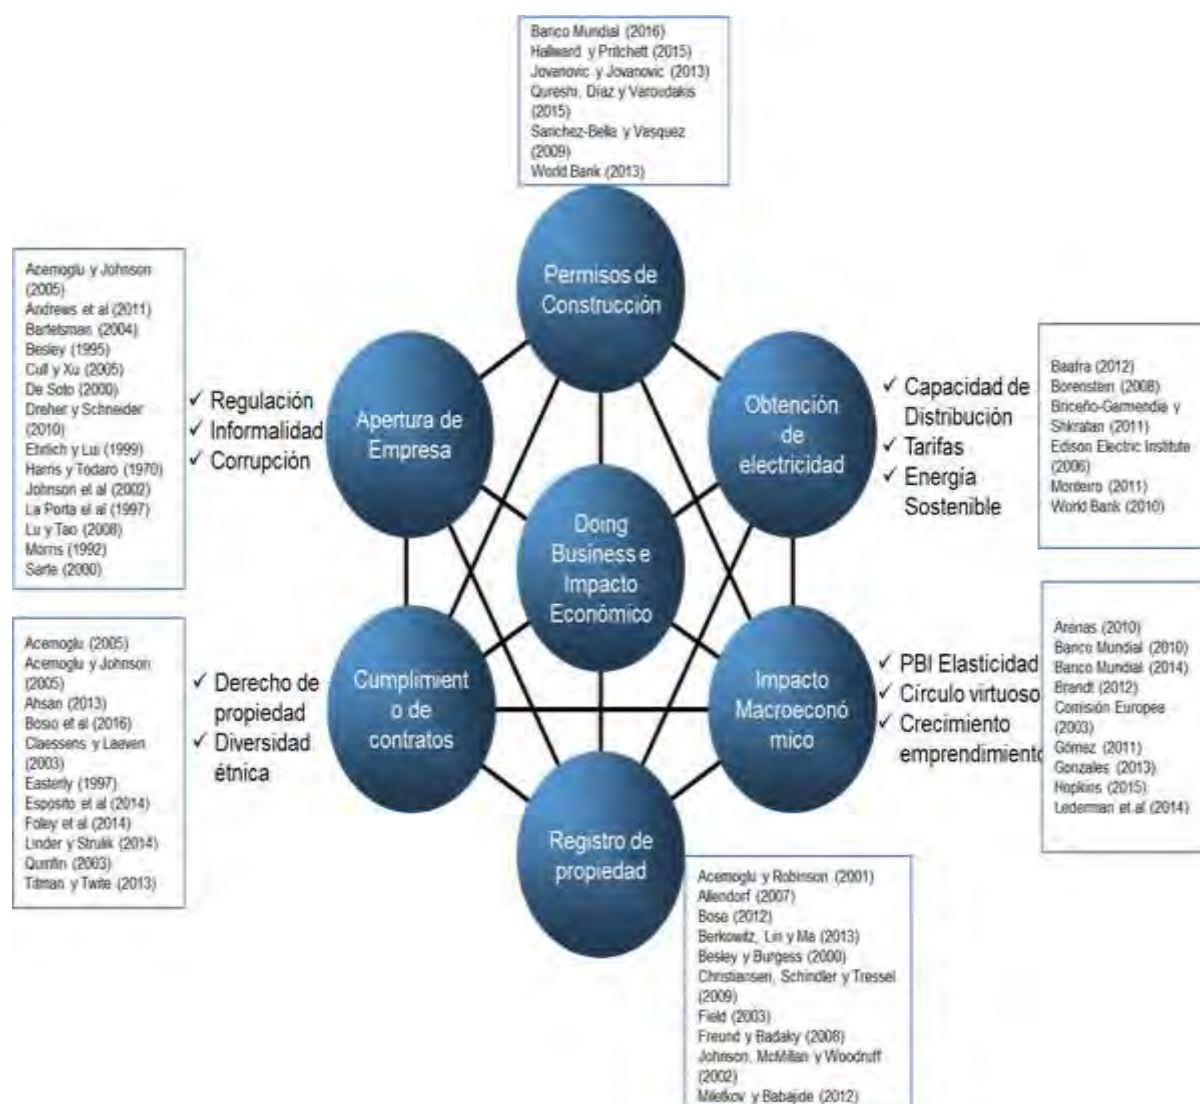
Banco Mundial (2016)
Hallward y Pritchett (2015)
Jovanovic y Jovanovic (2013)
Qureshi, Diaz y Varoudakis (2015)
Sanchez-Bella y Vasquez (2009)
World Bank (2013)

Permisos de Construcción

Acemoglu y Johnson (2005)
Andrews et al (2011)
Bartelsman (2004)
Besley (1995)
Cull y Xu (2005)
De Soto (2000)
Dreher y Schneider (2010)
Ehrlich y Lui (1999)
Harris y Todaro (1970)
Johnson et al (2002)
La Porta et al (1997)
Lu y Tao (2008)
Morris (1992)
Sarte (2000)

✓ Regulación
✓ Informalidad
✓ Corrupción

Apertura de Empresa

Obtención de electricidad

✓ Capacidad de Distribución
✓ Tarifas
✓ Energía Sostenible

Baafra (2012)
Borenstein (2008)
Briceño-Garmendia y Shkratan (2011)
Edison Electric Institute (2006)
Monteiro (2011)
World Bank (2010)

Doing Business e Impacto Económico

Acemoglu (2005)
Acemoglu y Johnson (2005)
Ahsan (2013)
Bosio et al (2016)
Claessens y Laeven (2003)
Easterly (1997)
Esposito et al (2014)
Foley et al (2014)
Linder y Strulik (2014)
Quintin (2003)
Titman y Twite (2013)

✓ Derecho de propiedad
✓ Diversidad étnica

Cumplimiento de contratos

Impacto Macroeconómico

✓ PBI Elasticidad
✓ Círculo virtuoso
✓ Crecimiento emprendimiento

Arenas (2010)
Banco Mundial (2010)
Banco Mundial (2014)
Brandt (2012)
Comisión Europea (2003)
Gómez (2011)
Gonzales (2013)
Hopkins (2015)
Lederman et al (2014)

Registro de propiedad

Acemoglu y Robinson (2001)
Allendorf (2007)
Bose (2012)
Berkowitz, Lin y Ma (2013)
Besley y Burgess (2000)
Christiansen, Schindler y Tressel (2009)
Field (2003)
Freund y Badaky (2008)
Johnson, McMillan y Woodruff (2002)
Miletkov y Babajide (2012)